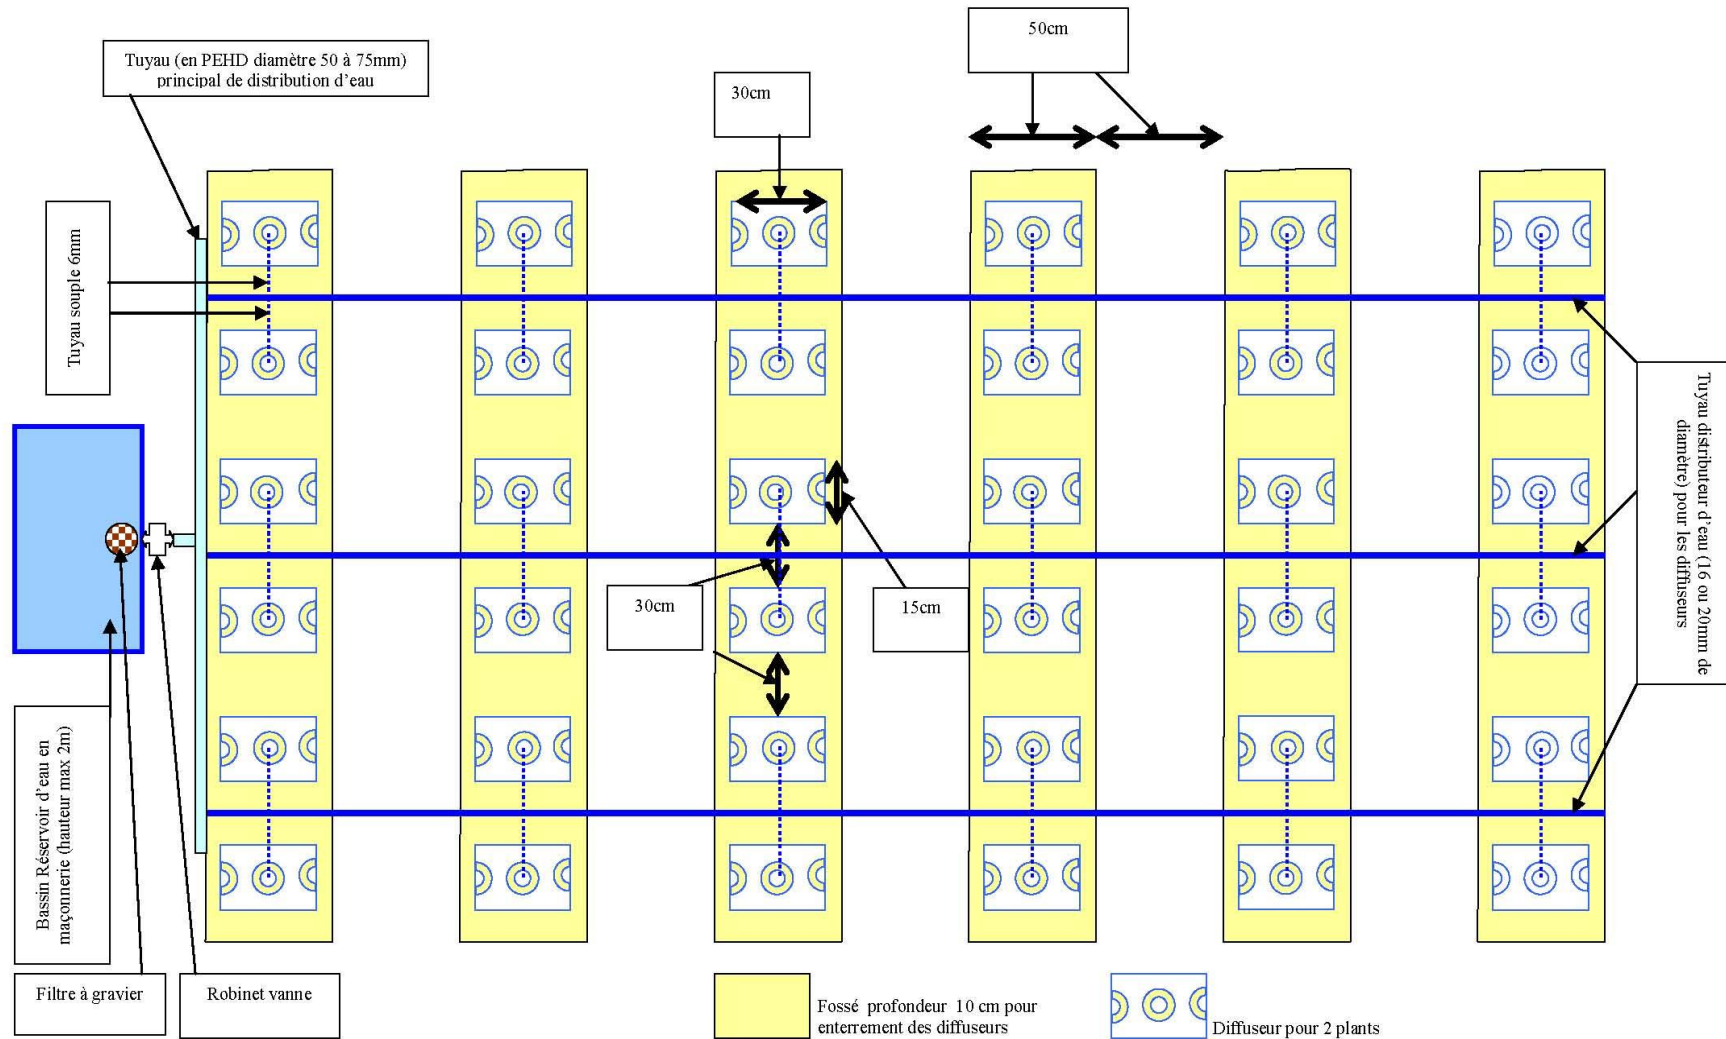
Tuyau (en PEHD diamètre 50 à 75mm) principal de distribution d'eau

50cm

30cm

Tuyau souple 6mm

Tuyau distributeur d'eau (16 ou 20mm de diamètre) pour les diffuseurs

30cm

15cm

Bassin Réservoir d'eau en maçonnerie (hauteur max 2m)

Filtre à gravier

Robinet vanne

Fossé profondeur 10 cm pour enterrement des diffuseurs

Diffuseur pour 2 plants